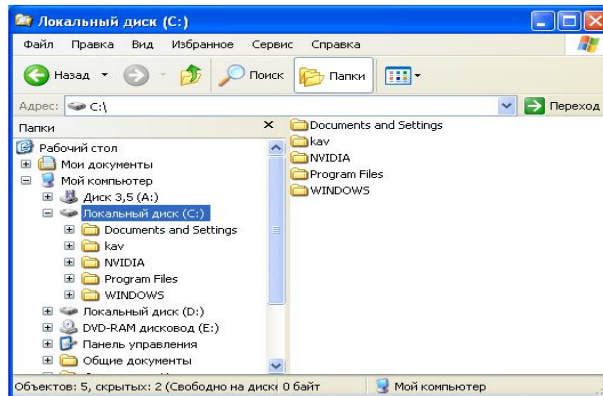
Локальный диск (C:)

Файл Правка Вид Избранное Сервис Справка

Назад Поиск Папки

Адрес: C:\ Переход

Папки ×

Рабочий стол
Мои документы
Мой компьютер
Диск 3,5 (A:)
Локальный диск (C:)
Documents and Settings
kav
NVIDIA
Program Files
WINDOWS
Локальный диск (D:)
DVD-RAM дисковод (E:)
Панель управления
Общие документы

Documents and Settings
kav
NVIDIA
Program Files
WINDOWS

Объектов: 5, скрытых: 2 (Свободно на диск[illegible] 0 байт Мой компьютер